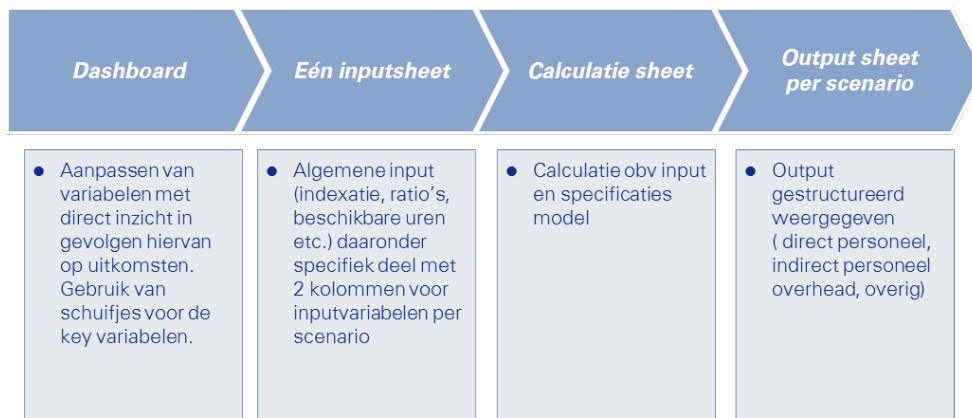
Dashboard

Eén inputsheet

Calculatie sheet

Output sheet per scenario

- Aanpassen van variabelen met direct inzicht in gevolgen hiervan op uitkomsten. Gebruik van schuifjes voor de key variabelen.

- Algemene input (indexatie, ratio's, beschikbare uren etc.) daaronder specifiek deel met 2 kolommen voor inputvariabelen per scenario

- Calculatie obv input en specificaties model

- Output gestructureerd weergegeven ( direct personeel, indirect personeel overhead, overig)